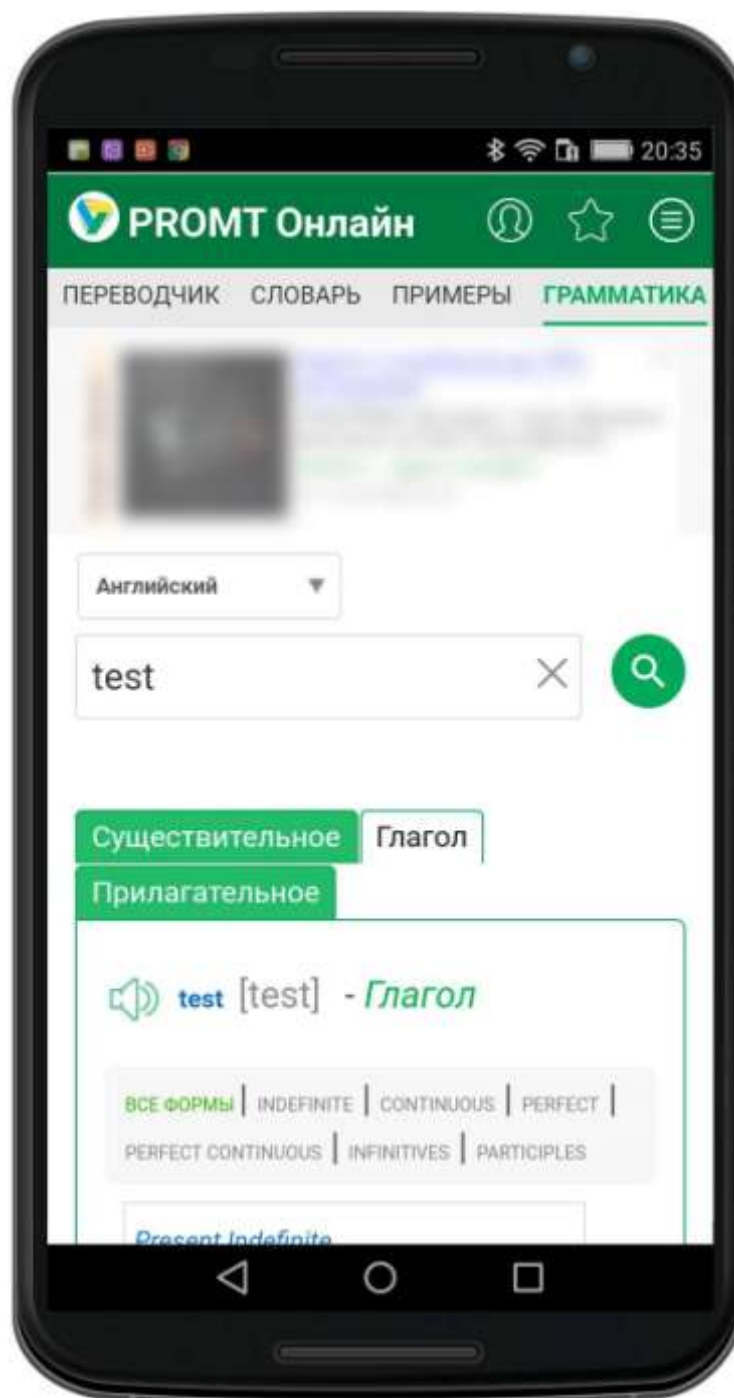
20:35

PROMT Онлайн

ПЕРЕВОДЧИК СЛОВАРЬ ПРИМЕРЫ ГРАММАТИКА

Английский

test

Существительное Глагол
Прилагательное

test [test] - Глагол

ВСЕ ФОРМЫ | INDEFINITE | CONTINUOUS | PERFECT | PERFECT CONTINUOUS | INFINITIVES | PARTICIPLES

Present Indefinite